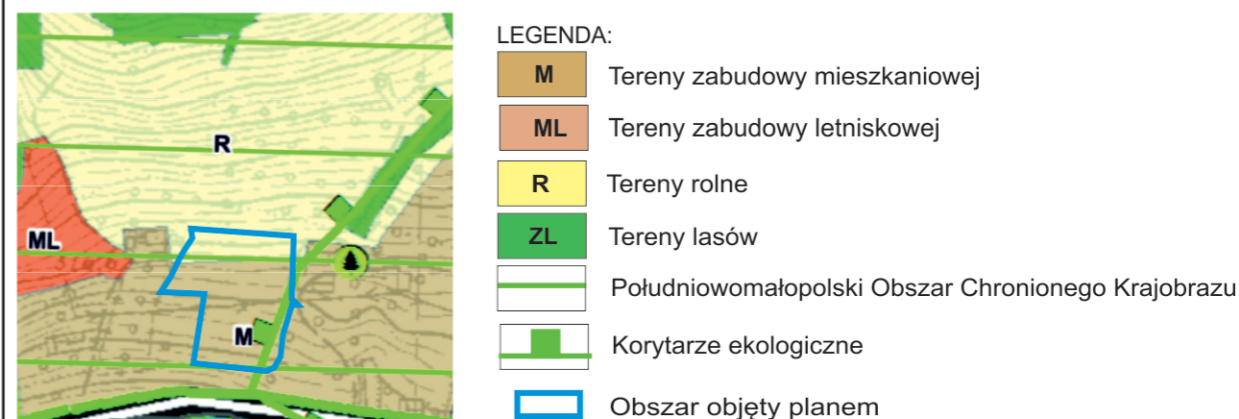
R

ML

M

LEGENDA:

M Tereny zabudowy mieszkaniowej

ML Tereny zabudowy letniskowej

R Tereny rolne

ZL Tereny lasów

Południowomałopolski Obszar Chronionego Krajobrazu

Korytarze ekologiczne

Obszar objęty planem